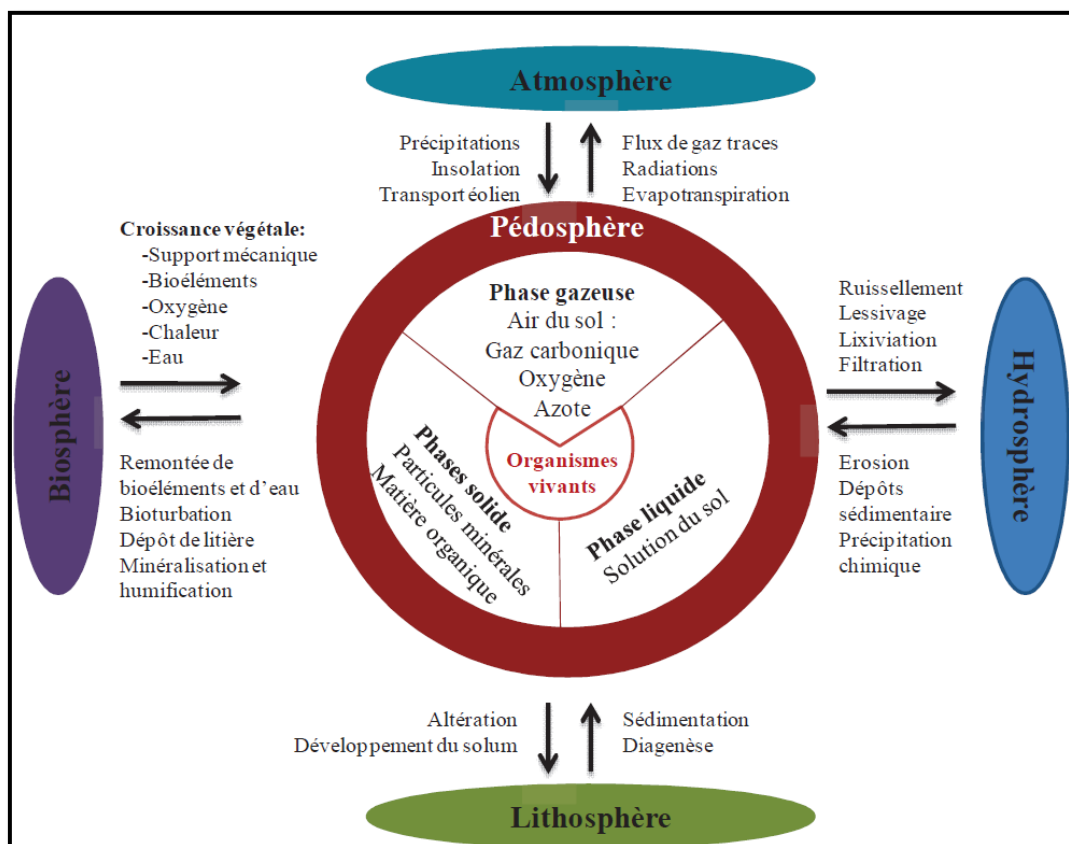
Atmosphère

Précipitations
Insolation
Transport éolien

Flux de gaz traces
Radiations
Evapotranspiration

Pédosphère

Croissance végétale:
-Support mécanique
-Bioéléments
-Oxygène
-Chaleur
-Eau

Biosphère

Remontée de bioéléments et d'eau
Bioturbation
Dépôt de litière
Minéralisation et humification

Phase gazeuse
Air du sol :
Gaz carbonique
Oxygène
Azote

Organismes vivants

Phases solide
Particules minérales
Matière organique

Phase liquide
Solution du sol

Ruissellement
Lessivage
Lixiviation
Filtration

Hydrosphère

Erosion
Dépôts sédimentaire
Précipitation chimique

Altération
Développement du solum

Sédimentation
Diagenèse

Lithosphère